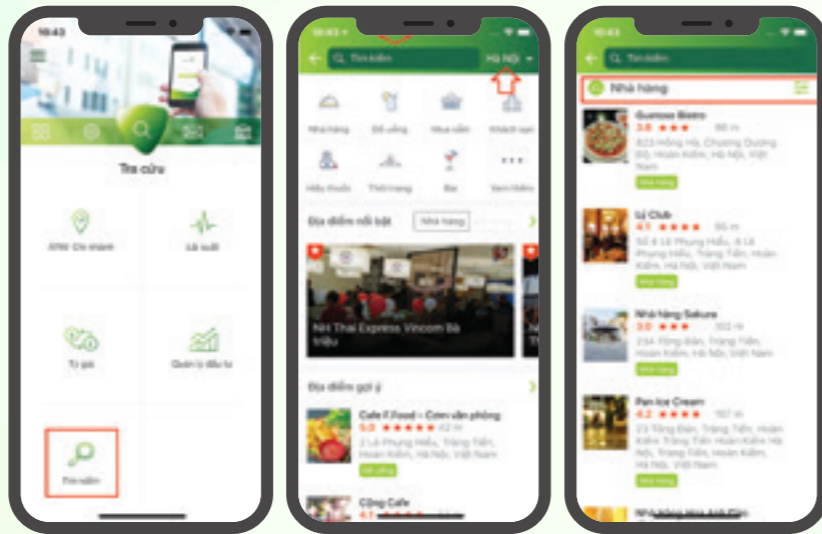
10:43

Tra cứu

ATM- Chi nhánh

Lãi suất

Tỷ giá

Quản lý đầu tư

Tìm kiếm

10:43

Tìm kiếm

Hà Nội

Nhà hàng

Đồ uống

Mua sắm

Khách sạn

Hiệu thuốc

Thời trang

Bar

Xem thêm

Địa điểm nổi bật

Nhà hàng

NH Thai Express Vincom Bà Triệu

Địa điểm gợi ý

Cafe F.Food - Cơm văn phòng

5.0 ★★★★★ 42 m

2 Lê Phụng Hiểu, Tràng Tiền, Hoàn Kiếm, Hà Nội, Việt Nam

Nhà hàng

Cộng Cafe

4.1 ★★★★

10:43

Tìm kiếm

Nhà hàng

Gustoso Bistro

3.8 ★★★ 86 m

823 Hồng Hà, Chương Dương Độ, Hoàn Kiếm, Hà Nội, Việt Nam

Nhà hàng

Lý Club

4.1 ★★★★ 95 m

Số 4 Lê Phụng Hiểu, 4 Lê Phụng Hiểu, Tràng Tiền, Hoàn Kiếm, Hà Nội, Việt Nam

Nhà hàng

Nhà hàng Sakura

3.0 ★★★ 102 m

25A Tông Đản, Tràng Tiền, Hoàn Kiếm, Hà Nội, Việt Nam

Nhà hàng

Pan Ice Cream

4.2 ★★★★ 107 m

23 Tông Đản, Tràng Tiền, Hoàn Kiếm Tràng Tiền Hoàn Kiếm Hà Nội, Tràng Tiền, Hoàn Kiếm, Hà Nội, Việt Nam

Nhà hàng

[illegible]